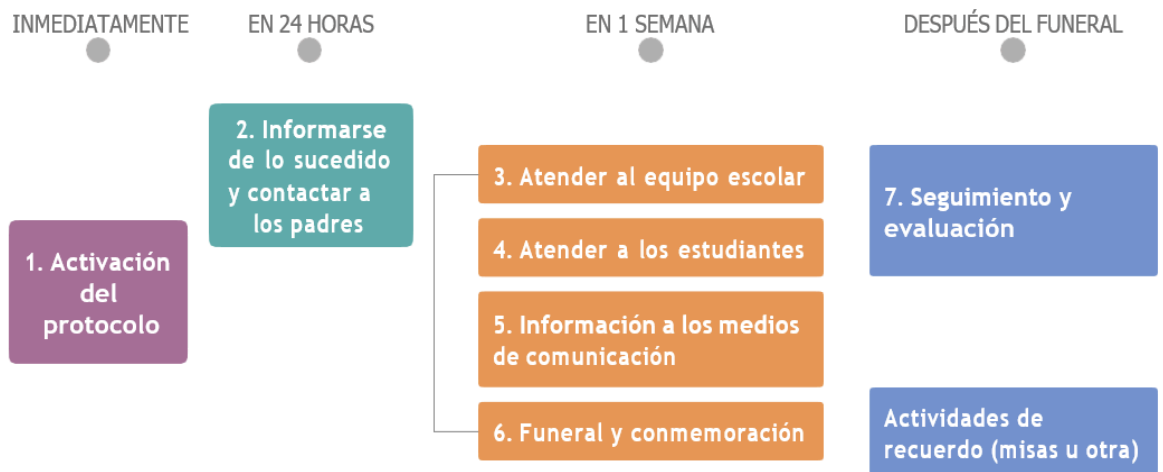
INMEDIATAMENTE

EN 24 HORAS

EN 1 SEMANA

DESPUÉS DEL FUNERAL

2. Informarse de lo sucedido y contactar a los padres

3. Atender al equipo escolar

7. Seguimiento y evaluación

1. Activación del protocolo

4. Atender a los estudiantes

5. Información a los medios de comunicación

6. Funeral y conmemoración

Actividades de recuerdo (misas u otra)